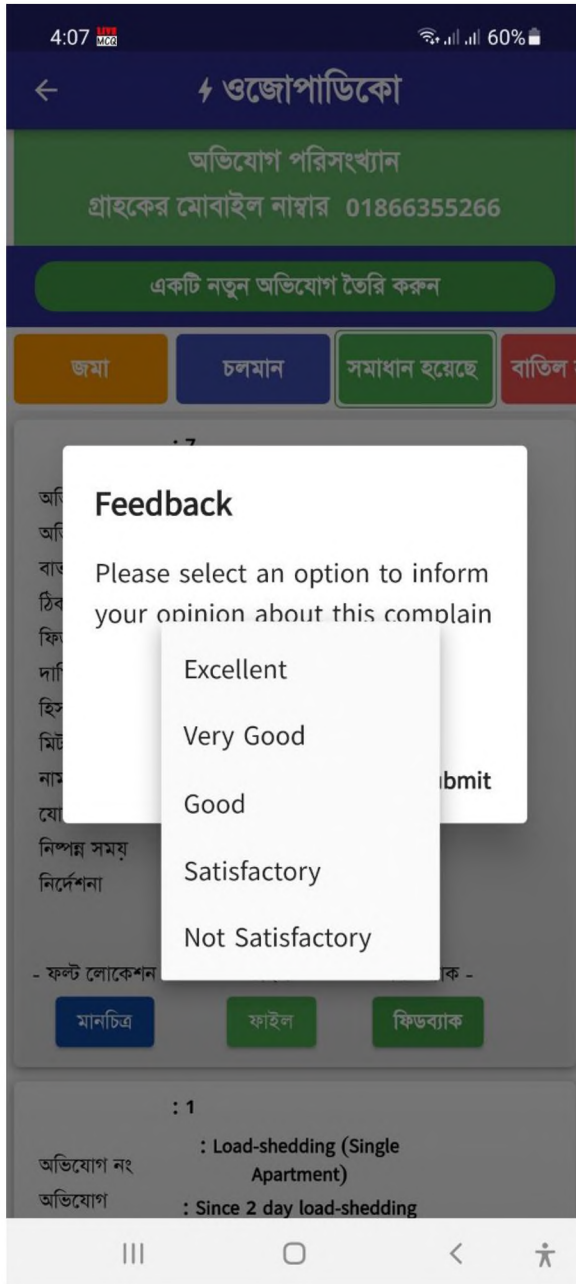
4:07 LIVE MCG 60%

← ওজোপাডিকো

অভিযোগ পরিসংখ্যান
গ্রাহকের মোবাইল নাম্বার 01866355266

একটি নতুন অভিযোগ তৈরি করুন

জমা | চলমান | সমাধান হয়েছে | বাতিল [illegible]

: 7

অ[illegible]
অ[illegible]
বা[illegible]
ঠি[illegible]
ফি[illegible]
দা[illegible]
হি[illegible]
মি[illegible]
না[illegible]
যো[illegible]
নিষ্পন্ন সময়
নির্দেশনা

Feedback

Please select an option to inform your opinion about this complain

Excellent
Very Good
Good
Satisfactory
Not Satisfactory

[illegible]bmit

- ফল্ট লোকেশন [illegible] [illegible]াক -

মানচিত্র | ফাইল | ফিডব্যাক

: 1

অভিযোগ নং : Load-shedding (Single Apartment)
অভিযোগ : Since 2 day load-shedding